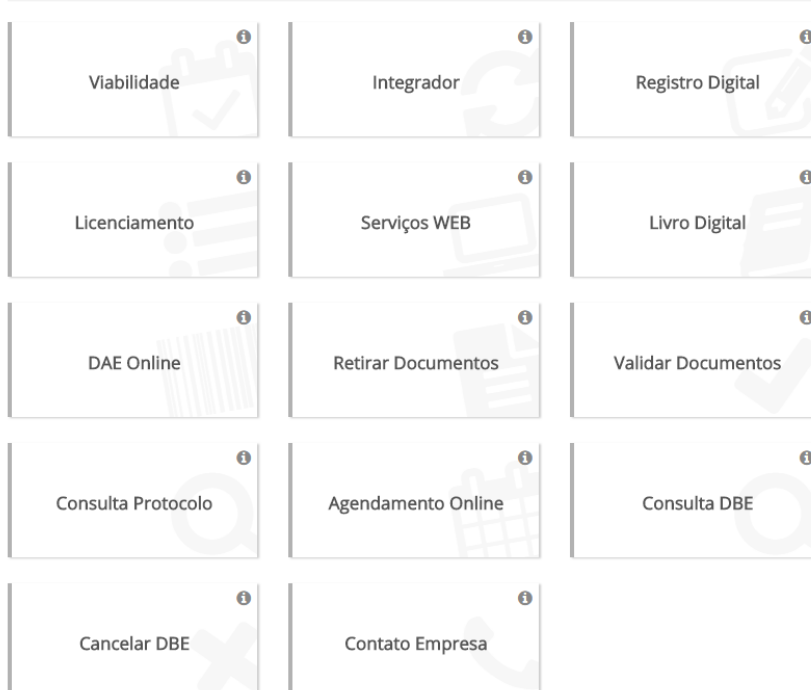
Viabilidade

Integrador

Registro Digital

Licenciamento

Serviços WEB

Livro Digital

DAE Online

Retirar Documentos

Validar Documentos

Consulta Protocolo

Agendamento Online

Consulta DBE

Cancelar DBE

Contato Empresa